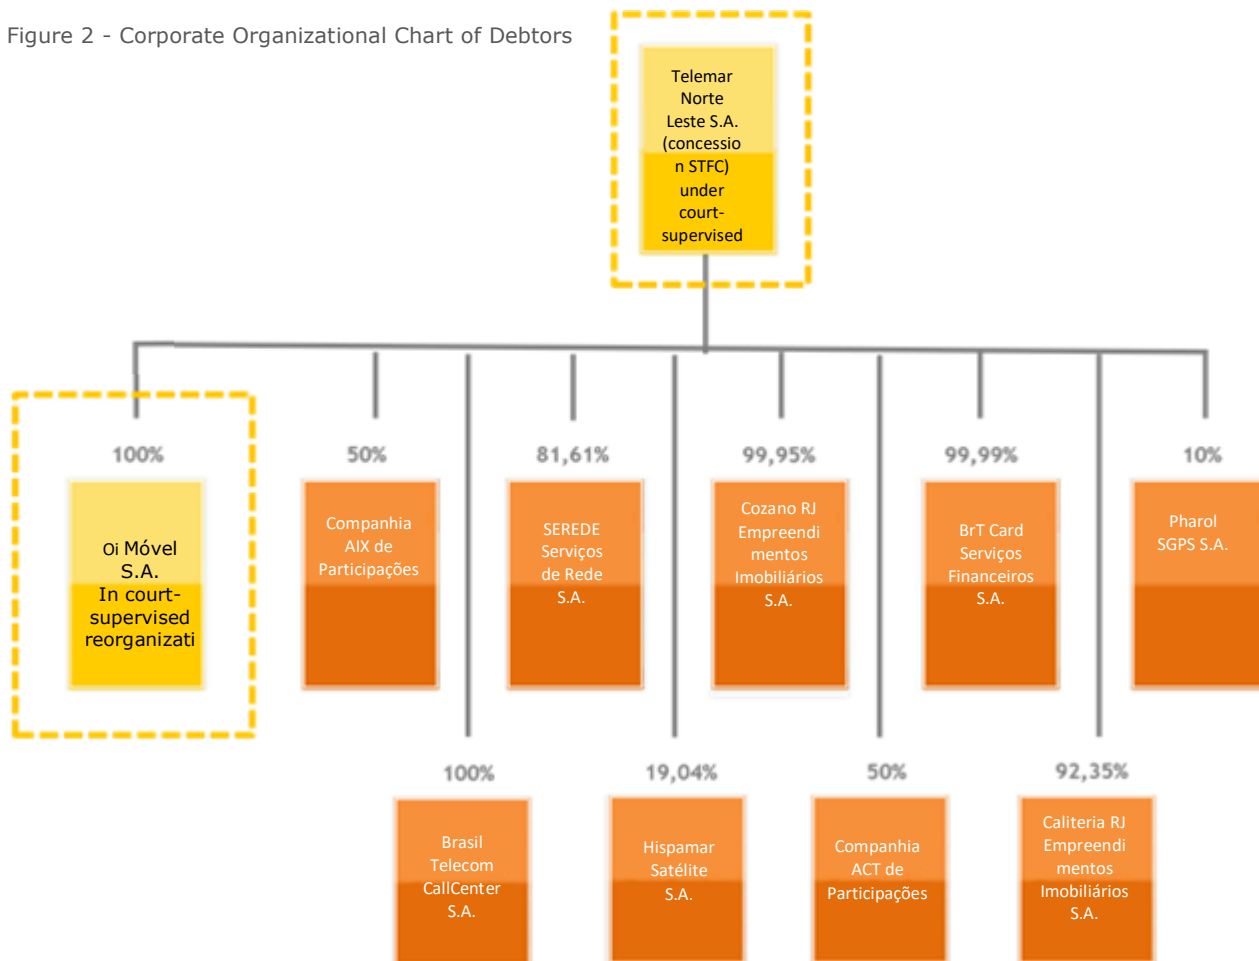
Figure 2 - Corporate Organizational Chart of Debtors

Telemar Norte Leste S.A. (concessio n STFC) under court-supervised

100%

Oi Móvel S.A. In court-supervised reorganizati

50%

Companhia AIX de Participações

81,61%

SEREDE Serviços de Rede S.A.

99,95%

Cozano RJ Empreendi mentos Imobiliários S.A.

99,99%

BrT Card Serviços Financeiros S.A.

10%

Pharol SGPS S.A.

100%

Brasil Telecom CallCenter S.A.

19,04%

Hispamar Satélite S.A.

50%

Companhia ACT de Participações

92,35%

Caliteria RJ Empreendi mentos Imobiliários S.A.